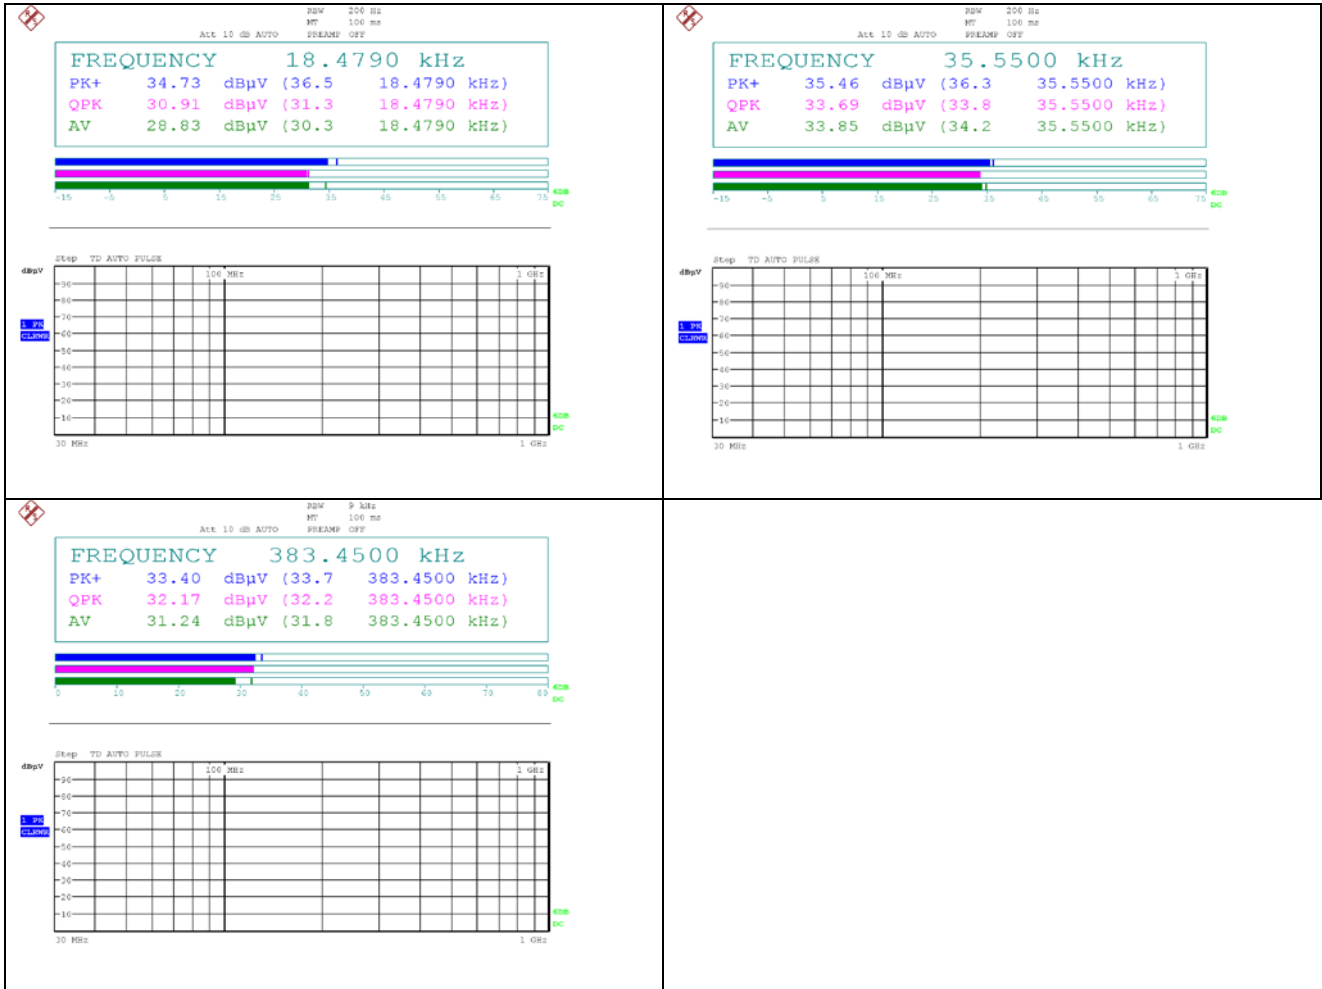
RBW 200 Hz
MT 100 ms
Att 10 dB AUTO PREAMP OFF

FREQUENCY 18.4790 kHz
PK+ 34.73 dBµV (36.5 18.4790 kHz)
QPK 30.91 dBµV (31.3 18.4790 kHz)
AV 28.83 dBµV (30.3 18.4790 kHz)

-15 -5 5 15 25 35 45 55 65 75 6DB DC

Step TD AUTO PULSE
dBµV
100 MHz 1 GHz
90 80 70 60 50 40 30 20 10
1 PK CLRWR
6DB DC
30 MHz 1 GHz

RBW 200 Hz
MT 100 ms
Att 10 dB AUTO PREAMP OFF

FREQUENCY 35.5500 kHz
PK+ 35.46 dBµV (36.3 35.5500 kHz)
QPK 33.69 dBµV (33.8 35.5500 kHz)
AV 33.85 dBµV (34.2 35.5500 kHz)

-15 -5 5 15 25 35 45 55 65 75 6DB DC

Step TD AUTO PULSE
dBµV
100 MHz 1 GHz
90 80 70 60 50 40 30 20 10
1 PK CLRWR
6DB DC
30 MHz 1 GHz

RBW 9 kHz
MT 100 ms
Att 10 dB AUTO PREAMP OFF

FREQUENCY 383.4500 kHz
PK+ 33.40 dBµV (33.7 383.4500 kHz)
QPK 32.17 dBµV (32.2 383.4500 kHz)
AV 31.24 dBµV (31.8 383.4500 kHz)

0 10 20 30 40 50 60 70 80 6DB DC

Step TD AUTO PULSE
dBµV
100 MHz 1 GHz
90 80 70 60 50 40 30 20 10
1 PK CLRWR
6DB DC
30 MHz 1 GHz